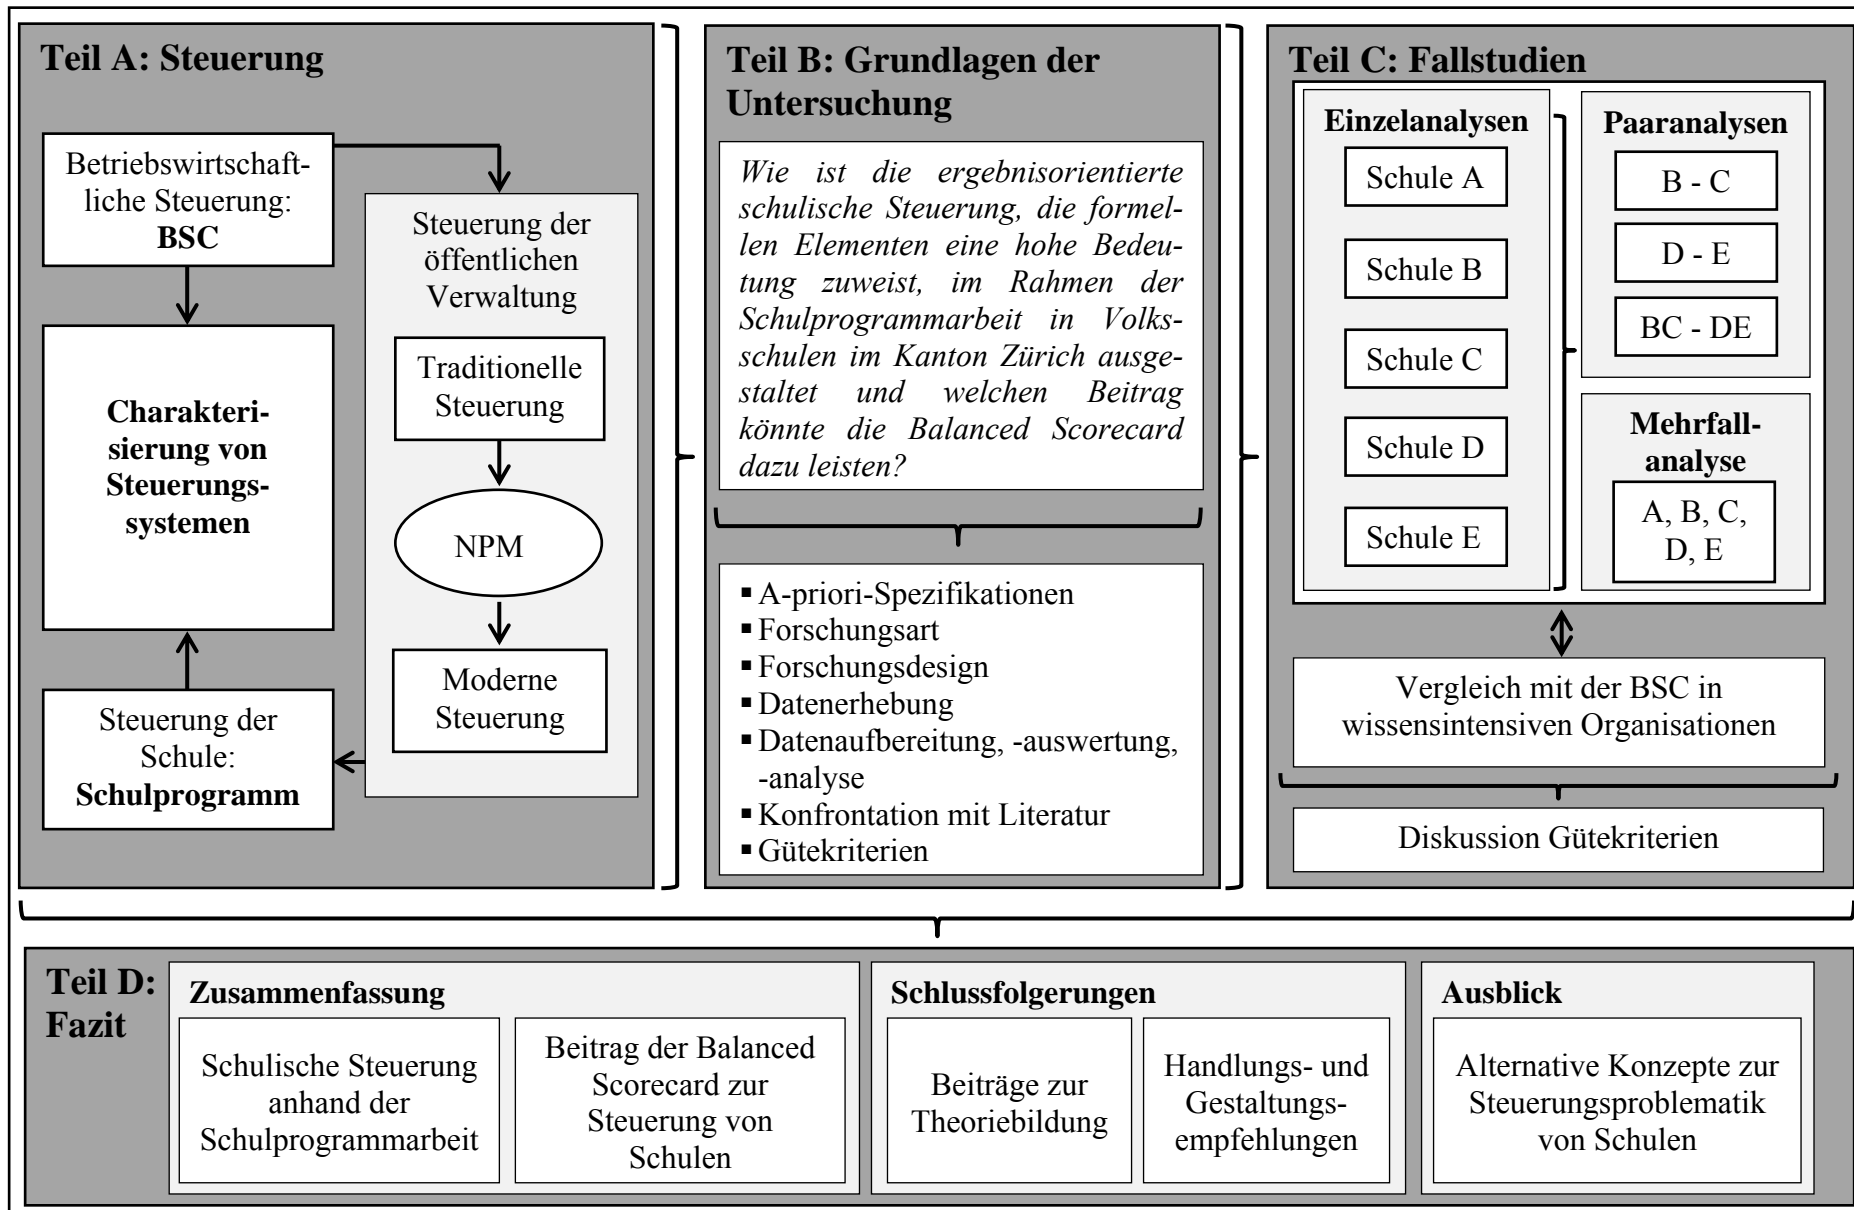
Teil A: Steuerung

Betriebswirtschaftliche Steuerung: BSC

Steuerung der öffentlichen Verwaltung

Traditionelle Steuerung

NPM

Moderne Steuerung

Charakterisierung von Steuerungssystemen

Steuerung der Schule: Schulprogramm

Teil B: Grundlagen der Untersuchung

Wie ist die ergebnisorientierte schulische Steuerung, die formellen Elementen eine hohe Bedeutung zuweist, im Rahmen der Schulprogrammarbeit in Volksschulen im Kanton Zürich ausgestaltet und welchen Beitrag könnte die Balanced Scorecard dazu leisten?

- A-priori-Spezifikationen
- Forschungsart
- Forschungsdesign
- Datenerhebung
- Datenaufbereitung, -auswertung, -analyse
- Konfrontation mit Literatur
- Gütekriterien

Teil C: Fallstudien

Einzelanalysen

Schule A

Schule B

Schule C

Schule D

Schule E

Paaranalysen

B - C

D - E

BC - DE

Mehrfallanalyse

A, B, C, D, E

Vergleich mit der BSC in wissensintensiven Organisationen

Diskussion Gütekriterien

Teil D: Fazit

Zusammenfassung

Schulische Steuerung anhand der Schulprogrammarbeit

Beitrag der Balanced Scorecard zur Steuerung von Schulen

Schlussfolgerungen

Beiträge zur Theoriebildung

Handlungs- und Gestaltungsempfehlungen

Ausblick

Alternative Konzepte zur Steuerungsproblematik von Schulen